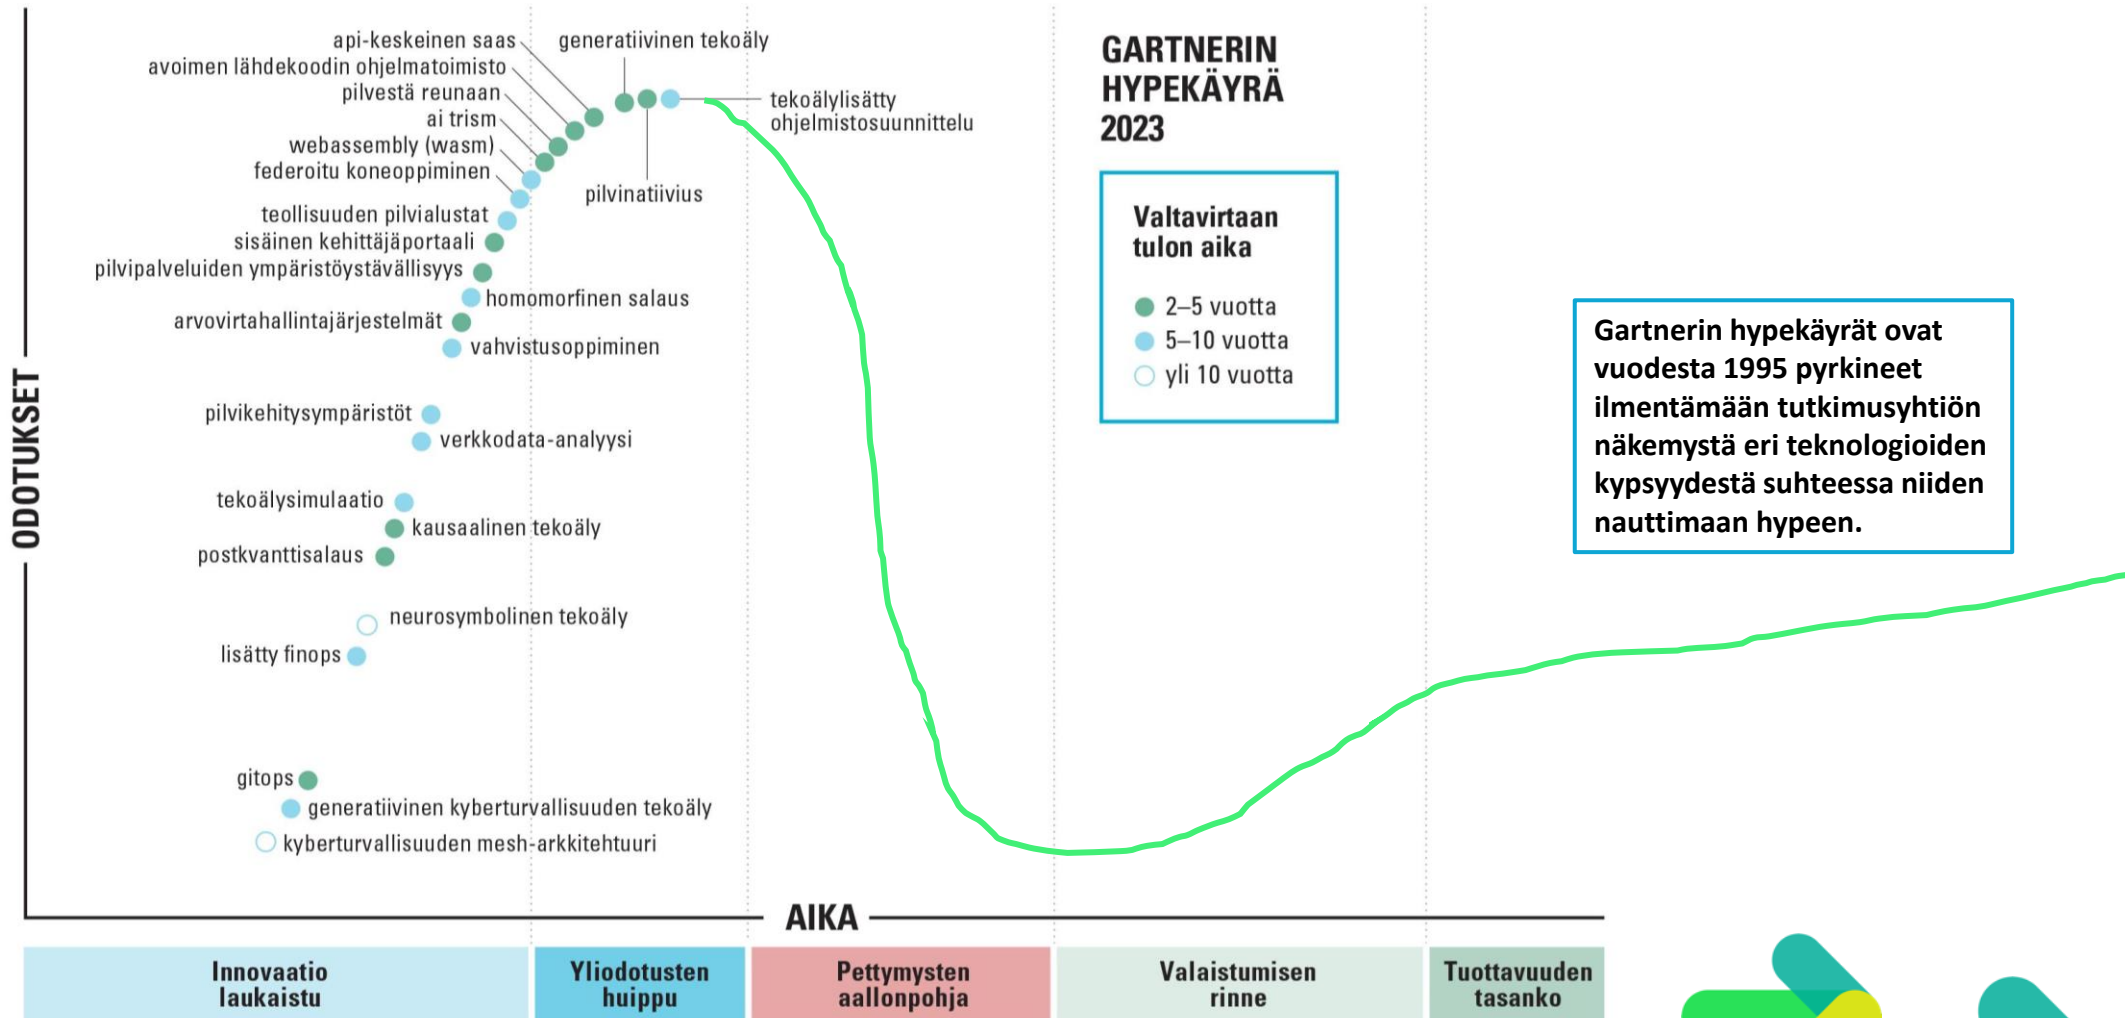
GARTNERIN HYPEKÄYRÄ 2023

Valtavirtaan tulon aika
2–5 vuotta
5–10 vuotta
yli 10 vuotta

api-keskeinen saas
avoimen lähdekoodin ohjelmatoimisto
pilvestä reunaan
ai trism
webassembly (wasm)
federoitu koneoppiminen
generatiivinen tekoäly
tekoälylisätty ohjelmistosuunnittelu
pilvinatiivius
teollisuuden pilvialustat
sisäinen kehittäjäportaali
pilvipalveluiden ympäristöystävällisyys
homomorfinen salaus
arvovirtahallintajärjestelmät
vahvistusoppiminen
pilvikehitysympäristöt
verkkodata-analyysi
tekoälysimulaatio
kausaalinen tekoäly
postkvanttisalaus
neurosymbolinen tekoäly
lisätty finops
gitops
generatiivinen kyberturvallisuuden tekoäly
kyberturvallisuuden mesh-arkkitehtuuri

ODOTUKSET

AIKA

Gartnerin hypekäyrät ovat vuodesta 1995 pyrkineet ilmentämään tutkimusyhtiön näkemystä eri teknologioiden kypsyydestä suhteessa niiden nauttimaan hypeen.

| Innovaatio laukaistu | Yliodotusten huippu | Pettymysten aallonpohja | Valaistumisen rinne | Tuottavuuden tasanko |
|---|---|---|---|---|